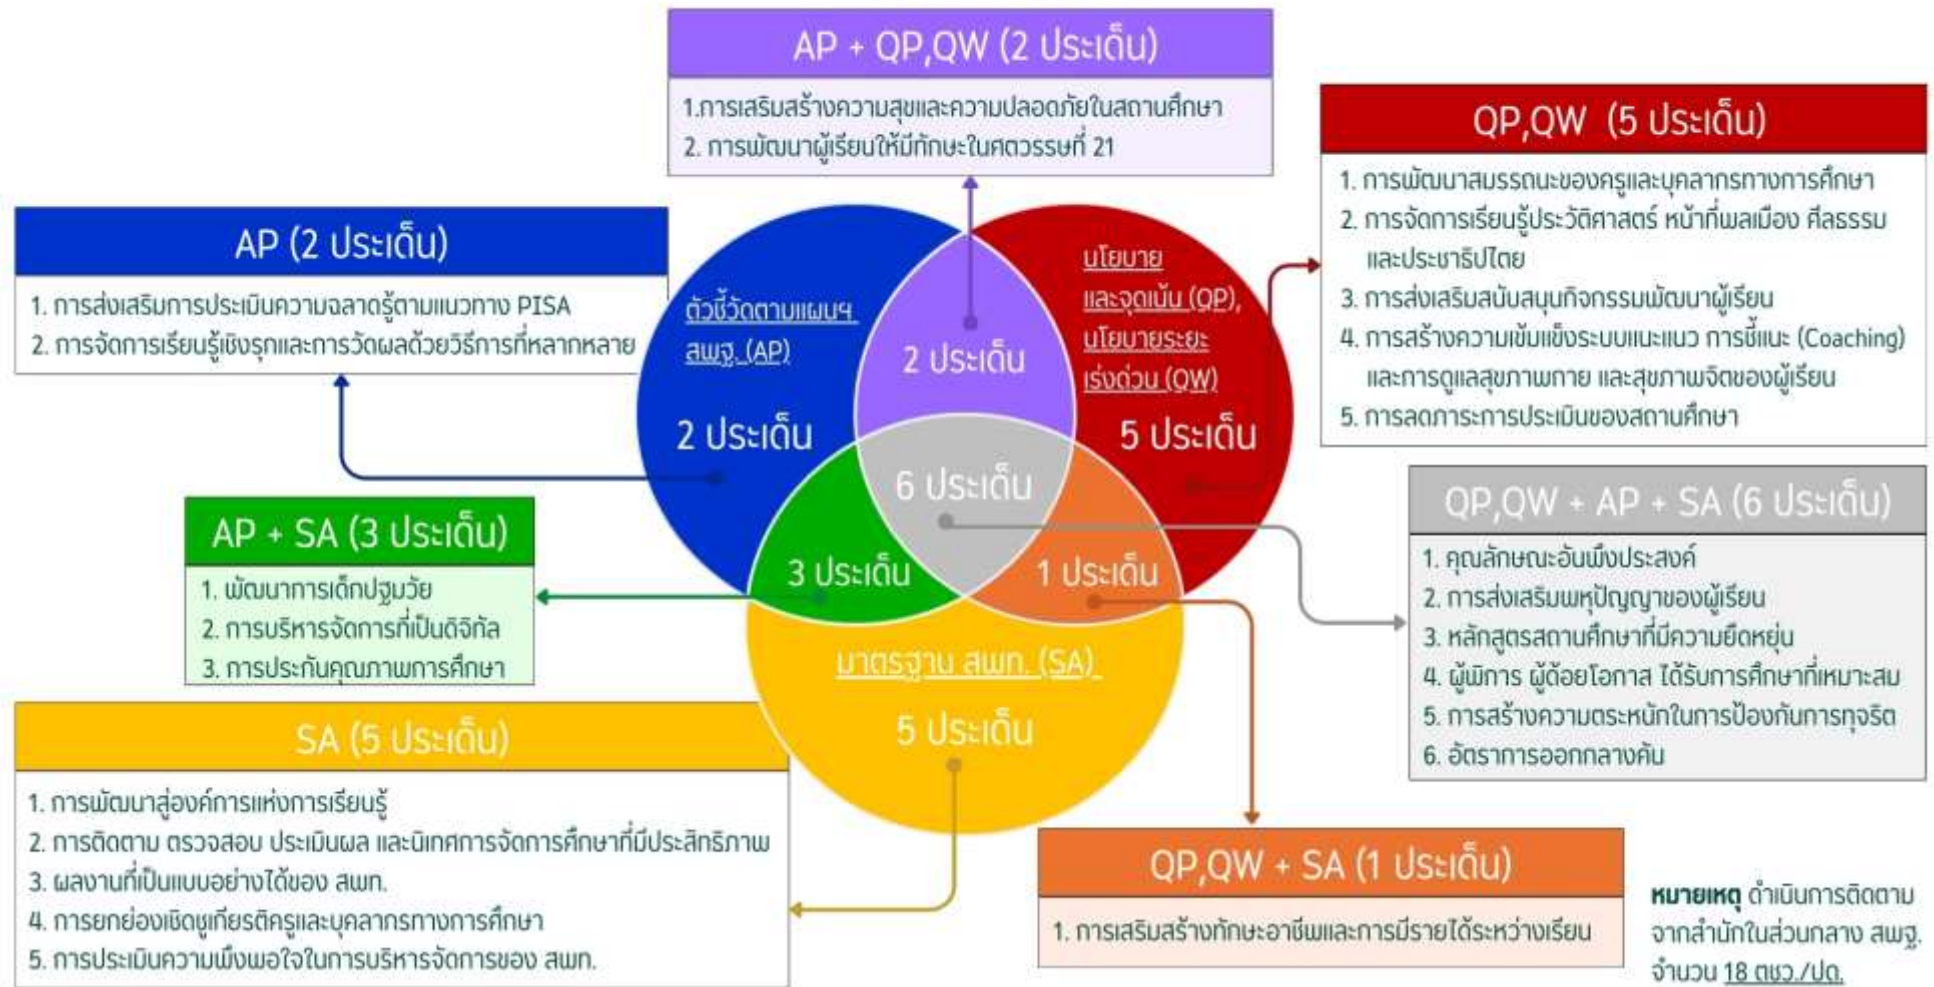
AP + QP,QW (2 ประเด็น)

1.การเสริมสร้างความสุขและความปลอดภัยในสถานศึกษา
2. การพัฒนาผู้เรียนให้มีทักษะในศตวรรษที่ 21

QP,QW (5 ประเด็น)

1. การพัฒนาสมรรถนะของครูและบุคลากรทางการศึกษา
2. การจัดการเรียนรู้ประวัติศาสตร์ หน้าที่พลเมือง ศีลธรรม และประชาธิปไตย
3. การส่งเสริมสนับสนุนกิจกรรมพัฒนาผู้เรียน
4. การสร้างความเข้มแข็งระบบแนะแนว การชี้แนะ (Coaching) และการดูแลสุขภาพกาย และสุขภาพจิตของผู้เรียน
5. การลดภาระการประเมินของสถานศึกษา

AP (2 ประเด็น)

1. การส่งเสริมการประเมินความฉลาดรู้ตามแนวทาง PISA
2. การจัดการเรียนรู้เชิงรุกและการวัดผลด้วยวิธีการที่หลากหลาย

ตัวชี้วัดตามแผนฯ สพฐ. (AP)
2 ประเด็น

2 ประเด็น

นโยบาย และจุดเน้น (QP), นโยบายระยะเร่งด่วน (QW)
5 ประเด็น

6 ประเด็น

3 ประเด็น

1 ประเด็น

มาตรฐาน สพท. (SA)
5 ประเด็น

AP + SA (3 ประเด็น)

1. พัฒนาการเด็กปฐมวัย
2. การบริหารจัดการที่เป็นดิจิทัล
3. การประกันคุณภาพการศึกษา

QP,QW + AP + SA (6 ประเด็น)

1. คุณลักษณะอันพึงประสงค์
2. การส่งเสริมพหุปัญญาของผู้เรียน
3. หลักสูตรสถานศึกษาที่มีความยืดหยุ่น
4. ผู้พิการ ผู้ด้อยโอกาส ได้รับการศึกษาที่เหมาะสม
5. การสร้างความตระหนักในการป้องกันการทุจริต
6. อัตราการออกกลางคัน

SA (5 ประเด็น)

1. การพัฒนาสู่องค์การแห่งการเรียนรู้
2. การติดตาม ตรวจสอบ ประเมินผล และนิเทศการจัดการศึกษาที่มีประสิทธิภาพ
3. ผลงานที่เป็นแบบอย่างได้ของ สพท.
4. การยกย่องเชิดชูเกียรติครูและบุคลากรทางการศึกษา
5. การประเมินความพึงพอใจในการบริหารจัดการของ สพท.

QP,QW + SA (1 ประเด็น)

1. การเสริมสร้างทักษะอาชีพและการมีรายได้ระหว่างเรียน

หมายเหตุ ดำเนินการติดตามจากสำนักในส่วนกลาง สพฐ. จำนวน 18 ตชว./ปด.